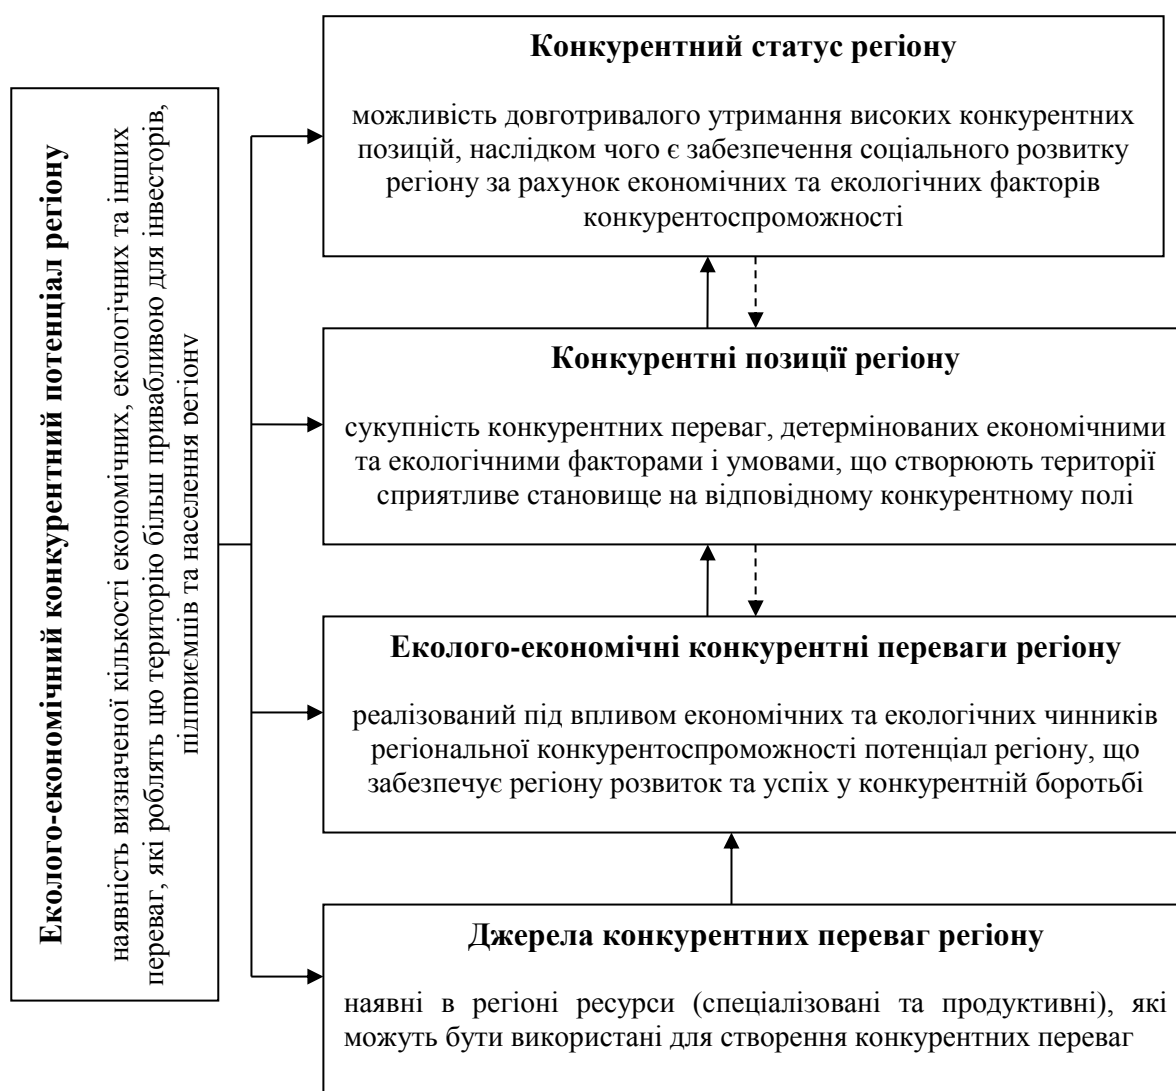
Еколого-економічний конкурентний потенціал регіону

наявність визначеної кількості економічних, екологічних та інших переваг, які роблять цю територію більш привабливою для інвесторів, підприємців та населення регіону

Конкурентний статус регіону

можливість довготривалого утримання високих конкурентних позицій, наслідком чого є забезпечення соціального розвитку регіону за рахунок економічних та екологічних факторів конкурентоспроможності

Конкурентні позиції регіону

сукупність конкурентних переваг, детермінованих економічними та екологічними факторами і умовами, що створюють території сприятливе становище на відповідному конкурентному полі

Еколого-економічні конкурентні переваги регіону

реалізований під впливом економічних та екологічних чинників регіональної конкурентоспроможності потенціал регіону, що забезпечує регіону розвиток та успіх у конкурентній боротьбі

Джерела конкурентних переваг регіону

наявні в регіоні ресурси (спеціалізовані та продуктивні), які можуть бути використані для створення конкурентних переваг